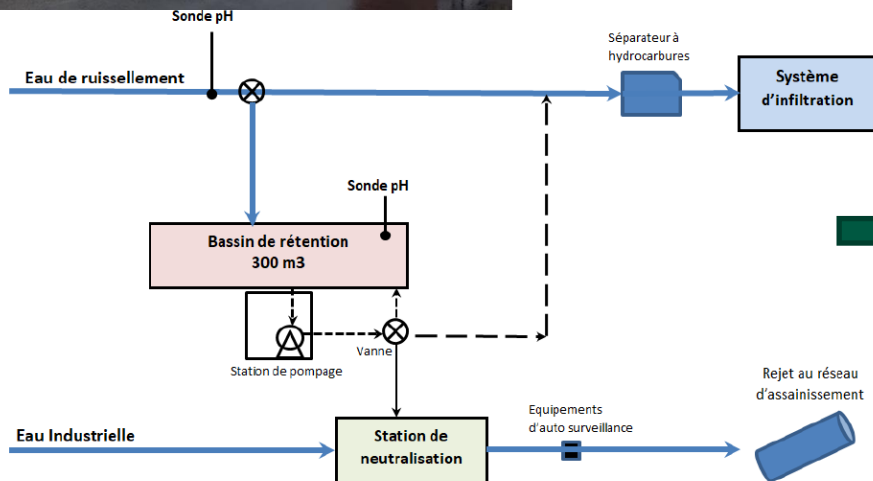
Sonde pH

Eau de ruissellement

Séparateur à hydrocarbures

Système d'infiltration

Sonde pH

Bassin de rétention
300 m3

Station de pompage

Vanne

Rejet au réseau d'assainissement

Equipements d'auto surveillance

Eau Industrielle

Station de neutralisation